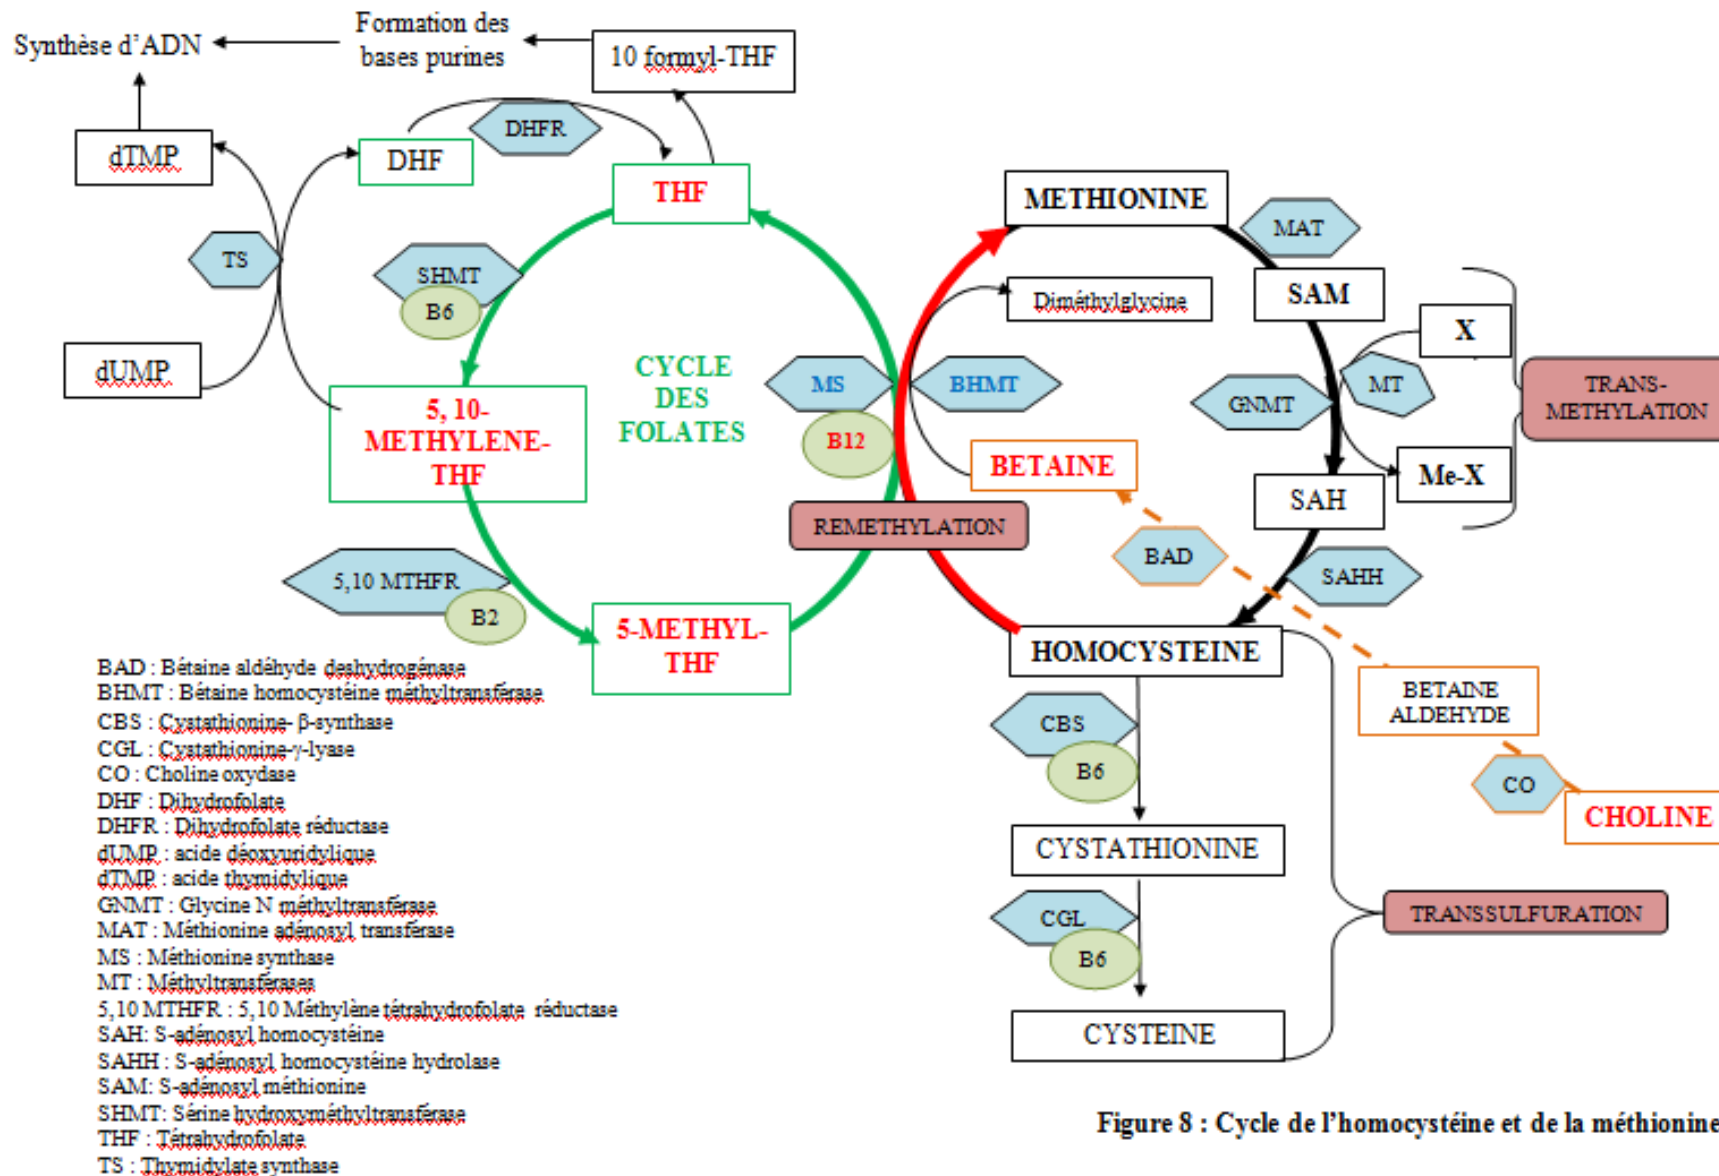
Synthèse d'ADN

Formation des bases purines

10 formyl-THF

dTMP

DHF

DHFR

THF

TS

SHMT

B6

dUMP

5, 10-METHYLENE-THF

CYCLE DES FOLATES

MS

B12

5,10 MTHFR

B2

5-METHYL-THF

METHIONINE

MAT

Diméthylglycine

SAM

X

BHMT

GNMT

MT

TRANS-METHYLATION

BETAINE

Me-X

REMETHYLATION

SAH

BAD

SAHH

HOMOCYSTEINE

BETAINE ALDEHYDE

CBS

B6

CO

CHOLINE

CYSTATHIONINE

CGL

B6

TRANSSULFURATION

CYSTEINE

BAD : Bétaine aldéhyde deshydrogénase
BHMT : Bétaine homocystéine méthyltransférase
CBS : Cystathionine- β-synthase
CGL : Cystathionine-γ-lyase
CO : Choline oxydase
DHF : Dihydrofolate
DHFR : Dihydrofolate réductase
dUMP : acide déoxyuridylique
dTMP : acide thymidylique
GNMT : Glycine N méthyltransférase
MAT : Méthionine adénosyl transférase
MS : Méthionine synthase
MT : Méthyltransférases
5,10 MTHFR : 5,10 Méthylène tétrahydrofolate réductase
SAH: S-adénosyl homocystéine
SAHH : S-adénosyl homocystéine hydrolase
SAM: S-adénosyl méthionine
SHMT: Sérine hydroxyméthyltransférase
THF : Tétrahydrofolate
TS : Thymidylate synthase

Figure 8 : Cycle de l'homocystéine et de la méthionine